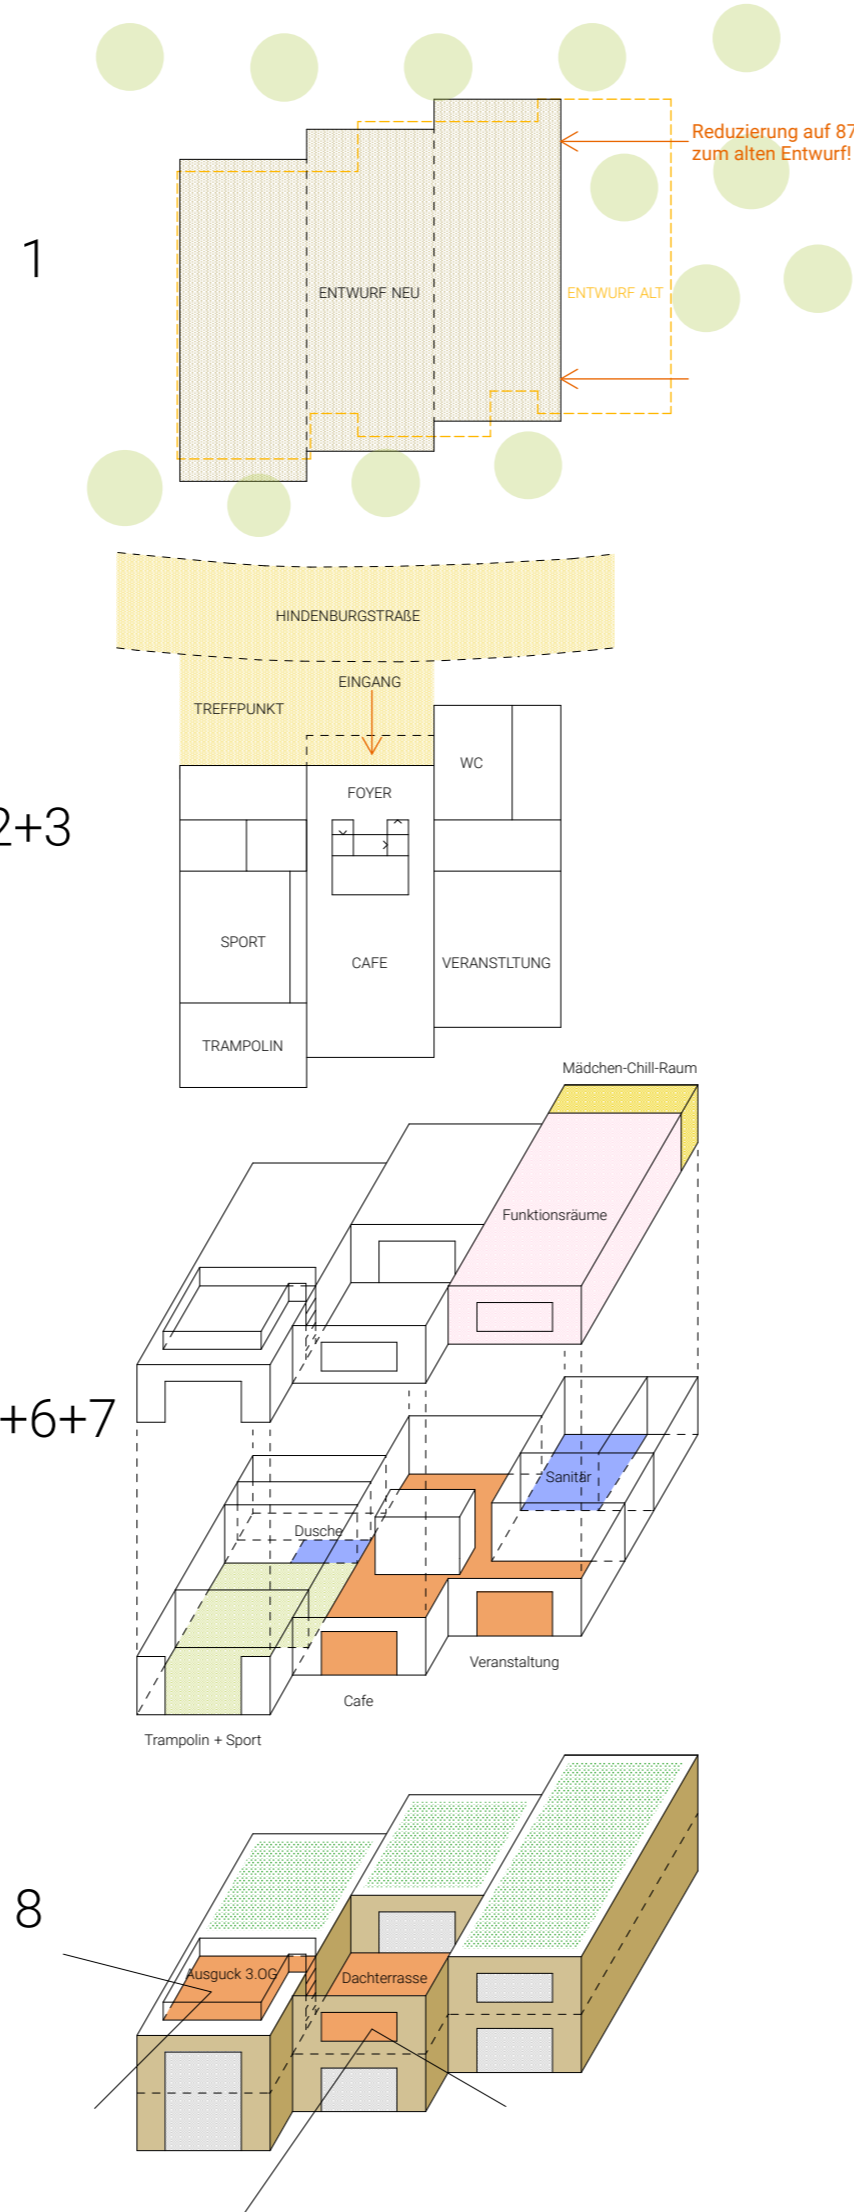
1

Reduzierung auf 87
zum alten Entwurf!

ENTWURF NEU

ENTWURF ALT

HINDENBURGSTRAßE

EINGANG

TREFFPUNKT

2+3

WC

FOYER

SPORT

CAFE

VERANSTLTUNG

TRAMPOLIN

Mädchen-Chill-Raum

Funktionsräume

+6+7

Sanitär

Dusche

Veranstaltung

Cafe

Trampolin + Sport

8

Ausguck 3.OG

Dachterrasse